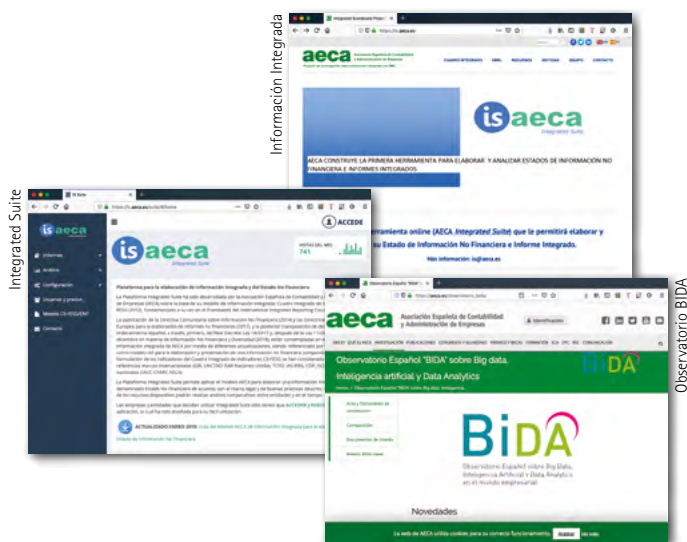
Información Integrada

aeca

CUADRO INTEGRADO XBRL RECURSOS NOTICIAS EQUIPO CONTACTO

is aeca
Integrated Suite

AECA CONSTRUYE LA PRIMERA HERRAMIENTA PARA ELABORAR Y ANALIZAR ESTADOS DE INFORMACIÓN NO FINANCIERA E INFORMES INTEGRADOS

rramienta online (AECA. Integrated Suite) que le permitirá elaborar y su Estado de Información No Financiera e Informe Integrado.

Más información: is@aeca.es

Integrated Suite

is aeca

ACCEDE

is aeca
Integrated Suite

741

Informes
Análisis
Configuración
Usuarios y precios
Modelo CE-XBRL
Contacto

Plataforma para la elaboración de información integrada y del Estado no financiero

ACTUALIZADO ENERO 2019

Observatorio BIDA

aeca Asociación Española de Contabilidad y Administración de Empresas

Observatorio Español "BIDA" sobre Big data, Inteligencia artificial y Data Analytics

BiDA

BiDA
Observatorio Español sobre Big Data, Inteligencia Artificial y Data Analytics en el mundo empresarial

Novedades

La web de AECA utiliza cookies para su correcto funcionamiento. Aceptar